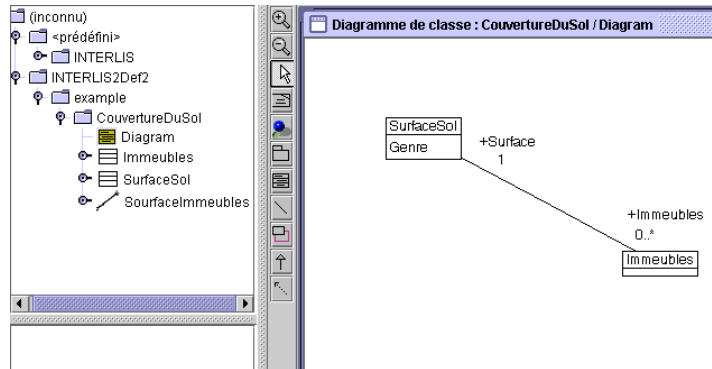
(inconnu)
<prédéfini>
INTERLIS
INTERLIS2Def2
example
CouvertureDuSol
Diagram
Immeubles
SurfaceSol
SourfaceImmeubles

Diagramme de classe : CouvertureDuSol / Diagram

SurfaceSol
Genre
+Surface
1
+Immeubles
0..*
Immeubles